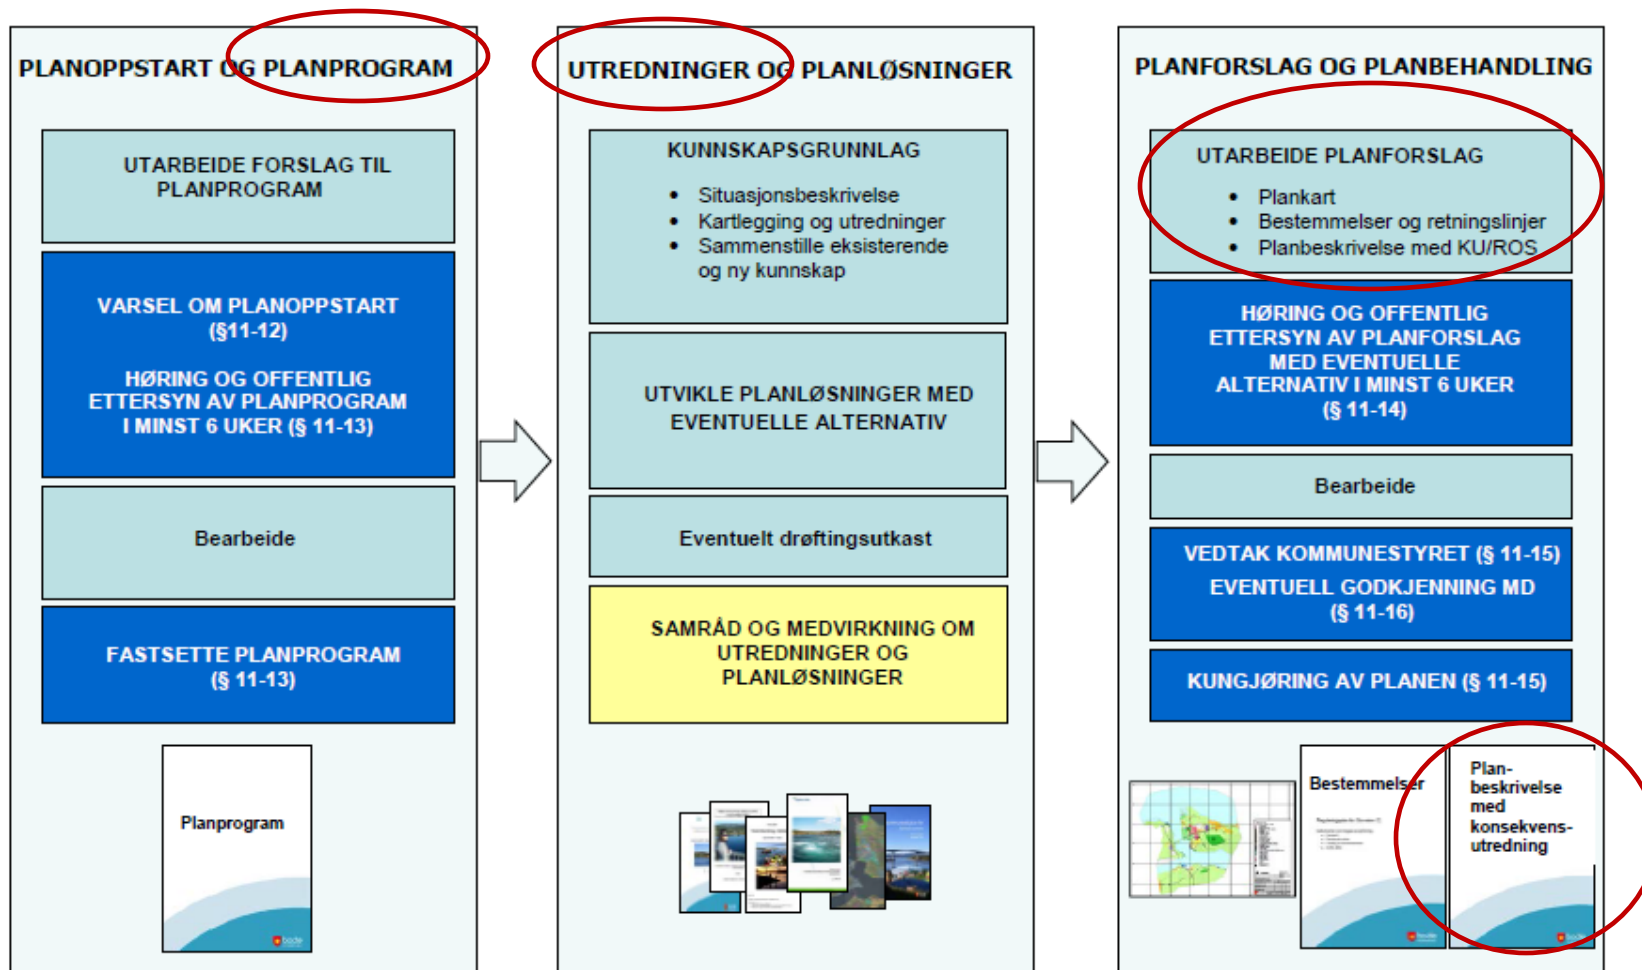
PLANOPPSTART OG PLANPROGRAM

UTARBEIDE FORSLAG TIL PLANPROGRAM

VARSEL OM PLANOPPSTART (§11-12)

HØRING OG OFFENTLIG ETTERSYN AV PLANPROGRAM I MINST 6 UKER (§ 11-13)

Bearbeide

FASTSETTE PLANPROGRAM (§ 11-13)

Planprogram

UTREDNINGER OG PLANLØSNINGER

KUNNSKAPSGRUNNLAG

- Situasjonsbeskrivelse
- Kartlegging og utredninger
- Sammenstille eksisterende og ny kunnskap

UTVIKLE PLANLØSNINGER MED EVENTUELLE ALTERNATIV

Eventuelt drøftingsutkast

SAMRÅD OG MEDVIRKNING OM UTREDNINGER OG PLANLØSNINGER

PLANFORSLAG OG PLANBEHANDLING

UTARBEIDE PLANFORSLAG

- Plankart
- Bestemmelser og retningslinjer
- Planbeskrivelse med KU/ROS

HØRING OG OFFENTLIG ETTERSYN AV PLANFORSLAG MED EVENTUELLE ALTERNATIV I MINST 6 UKER (§ 11-14)

Bearbeide

VEDTAK KOMMUNESTYRET (§ 11-15)

EVENTUELL GODKJENNING MD (§ 11-16)

KUNGJØRING AV PLANEN (§ 11-15)

Bestemmelser

Planbeskrivelse med konsekvensutredning